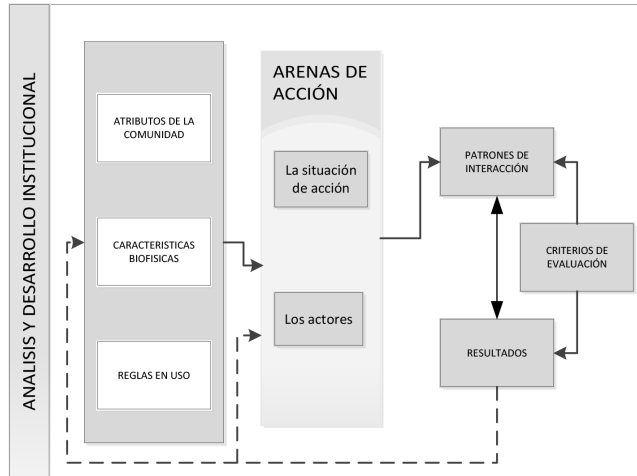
ANALISIS Y DESARROLLO INSTITUCIONAL

ATRIBUTOS DE LA COMUNIDAD

CARACTERISTICAS BIOFISICAS

REGLAS EN USO

ARENAS DE ACCIÓN

La situación de acción

Los actores

PATRONES DE INTERACCIÓN

CRITERIOS DE EVALUACIÓN

RESULTADOS